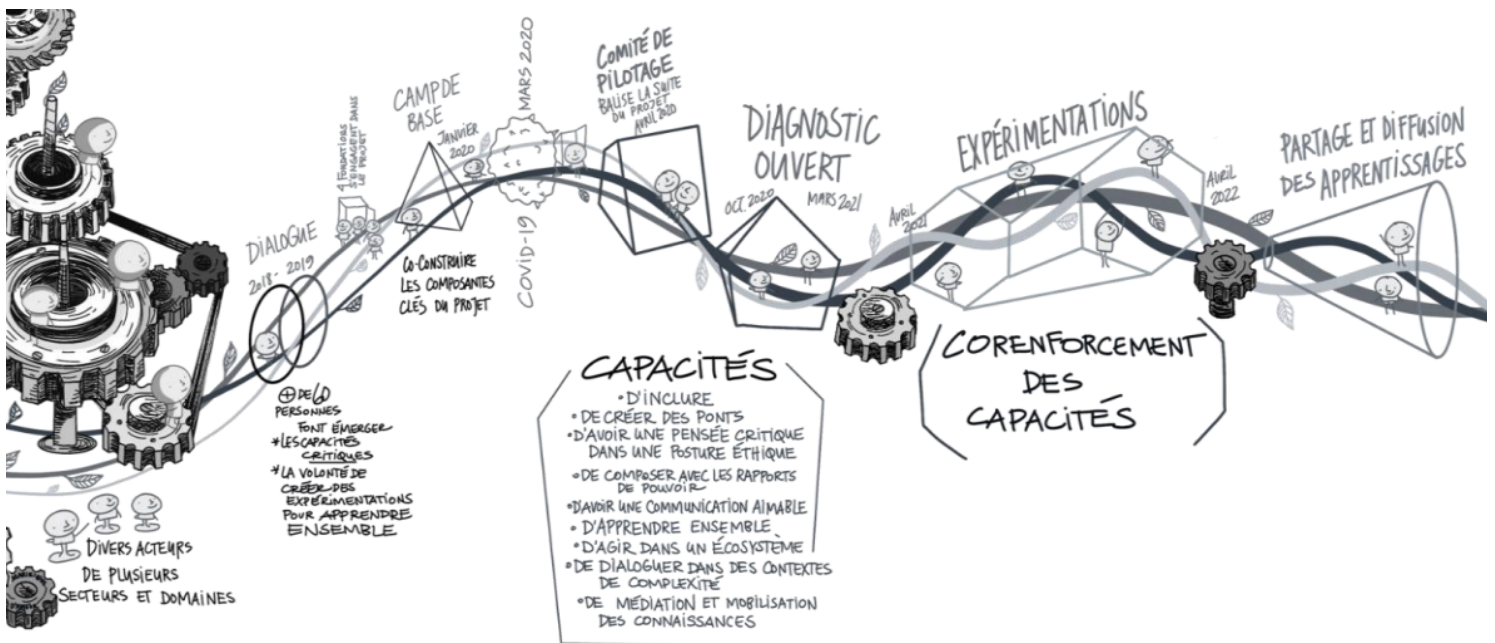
DIVERS ACTEURS DE PLUSIEURS SECTEURS ET DOMAINES

DIALOGUE
2018 - 2019

⊕ DE 60 PERSONNES FONT ÉMERGER
* LES CAPACITÉS CRITIQUES
* LA VOLONTÉ DE CRÉER DES EXPÉRIMENTATIONS POUR APPRENDRE ENSEMBLE

4 FONDATIONS S'ENGAGENT DANS LE PROJET

CAMP DE BASE
JANVIER 2020

CO-CONSTRUIRE LES COMPOSANTES CLÉS DU PROJET

COVID-19
MARS 2020

COMITÉ DE PILOTAGE
BALISE LA SUITE DU PROJET
AVRIL 2020

DIAGNOSTIC OUVERT
OCT. 2020
MARS 2021

EXPÉRIMENTATIONS
AVRIL 2021

AVRIL 2022

PARTAGE ET DIFFUSION DES APPRENTISSAGES

CAPACITÉS
• D'INCLURE
• DE CRÉER DES PONTS
• D'AVOIR UNE PENSÉE CRITIQUE DANS UNE POSTURE ÉTHIQUE
• DE COMPOSER AVEC LES RAPPORTS DE POUVOIR
• D'AVOIR UNE COMMUNICATION AIMABLE
• D'APPRENDRE ENSEMBLE
• D'AGIR DANS UN ÉCOSYSTÈME
• DE DIALOGUER DANS DES CONTEXTES DE COMPLEXITÉ
• DE MÉDIATION ET MOBILISATION DES CONNAISSANCES

CORENFORCEMENT DES CAPACITÉS